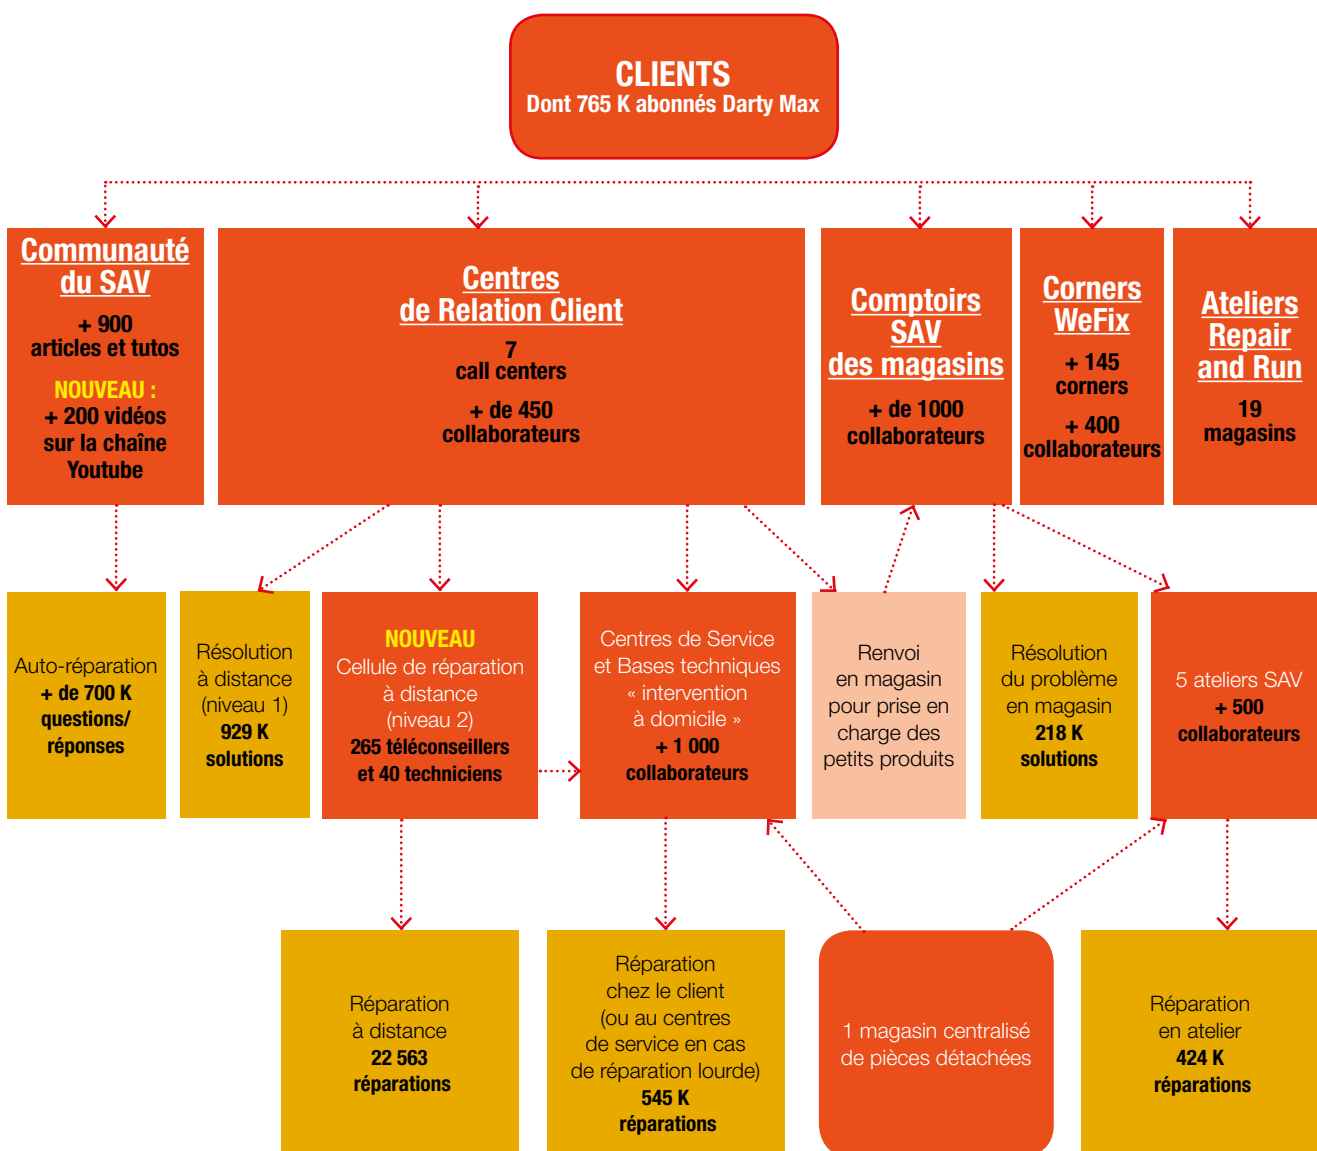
CLIENTS
Dont 765 K abonnés Darty Max

Communauté du SAV
+ 900 articles et tutos
NOUVEAU :
+ 200 vidéos sur la chaîne Youtube

Centres de Relation Client
7 call centers
+ de 450 collaborateurs

Comptoirs SAV des magasins
+ de 1000 collaborateurs

Corners WeFix
+ 145 corners
+ 400 collaborateurs

Ateliers Repair and Run
19 magasins

Auto-réparation
+ de 700 K questions/ réponses

Résolution à distance (niveau 1)
929 K solutions

NOUVEAU
Cellule de réparation à distance (niveau 2)
265 téléconseillers et 40 techniciens

Centres de Service et Bases techniques « intervention à domicile »
+ 1 000 collaborateurs

Renvoi en magasin pour prise en charge des petits produits

Résolution du problème en magasin
218 K solutions

5 ateliers SAV
+ 500 collaborateurs

Réparation à distance
22 563 réparations

Réparation chez le client (ou au centres de service en cas de réparation lourde)
545 K réparations

1 magasin centralisé de pièces détachées

Réparation en atelier
424 K réparations